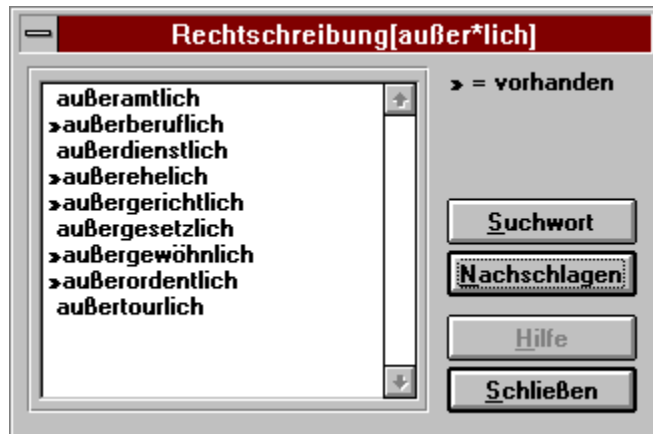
Rechtschreibung[außer*lich]

außeramtlich
➤außerberuflich
außerdienstlich
➤außerehelich
➤außergerichtlich
außergesetzlich
➤außergewöhnlich
➤außerordentlich
außertourlich

➤ = vorhanden

Suchwort
Nachschlagen
Hilfe
Schließen